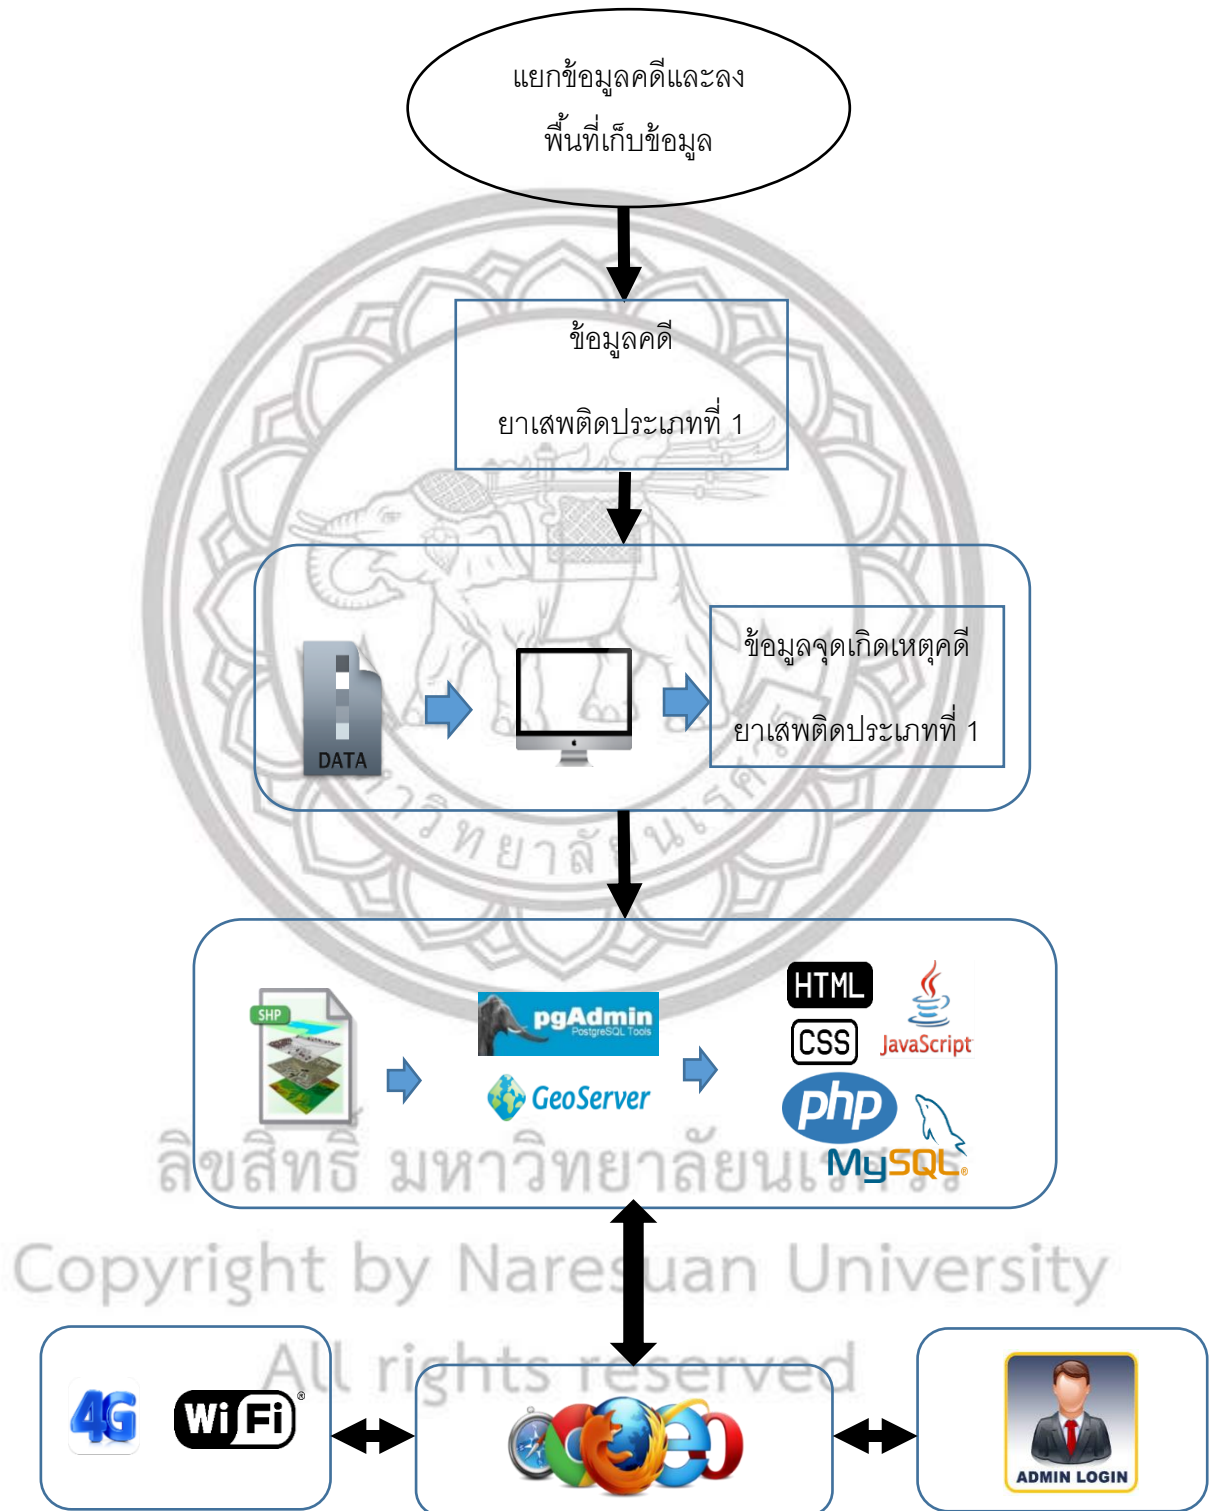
แยกข้อมูลคดีและลงพื้นที่เก็บข้อมูล

ข้อมูลคดี

ยาเสพติดประเภทที่ 1

DATA

ข้อมูลจุดเกิดเหตุคดี

ยาเสพติดประเภทที่ 1

SHP

pgAdmin
PostgreSQL Tools

GeoServer

HTML

CSS

JavaScript

php

MySQL

ลิขสิทธิ์ มหาวิทยาลัยนเรศวร
Copyright by Naresuan University
All rights reserved

4G

WiFi

ADMIN LOGIN